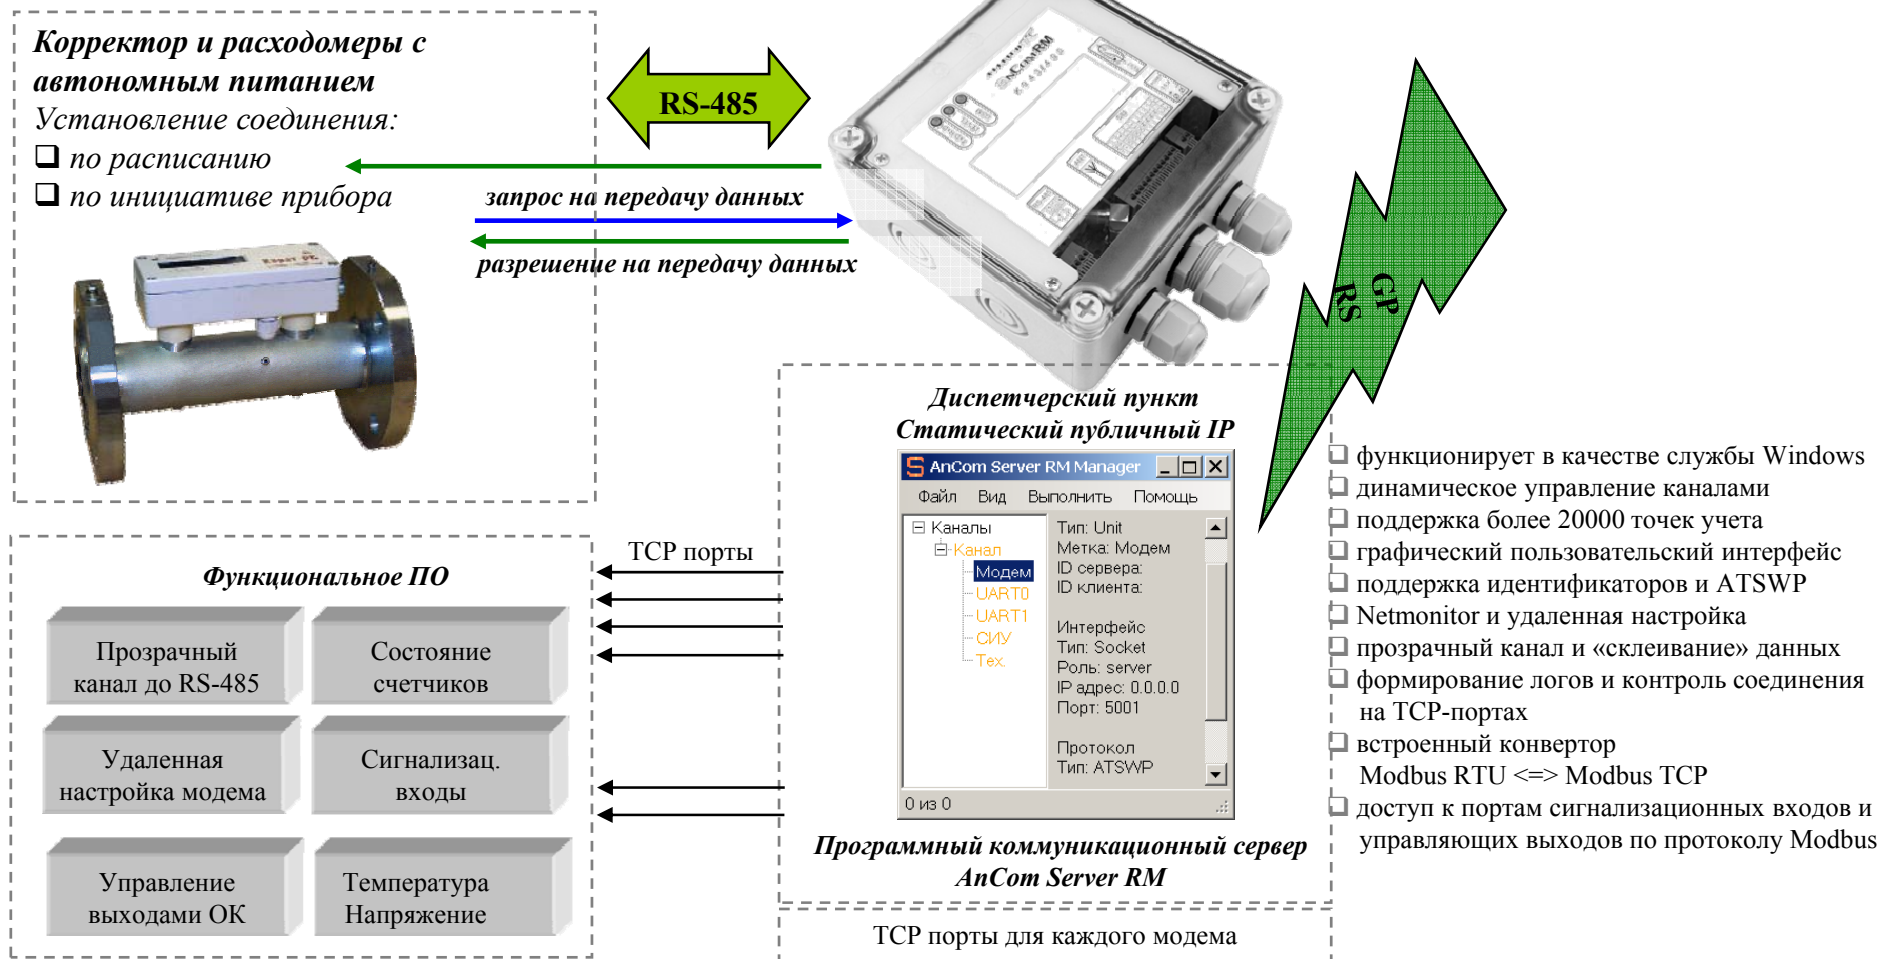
Корректор и расходомеры с автономным питанием
Установление соединения:
❑ по расписанию
❑ по инициативе прибора

RS-485

запрос на передачу данных
разрешение на передачу данных

GPRS

Диспетчерский пункт
Статический публичный IP

AnCom Server RM Manager
Файл Вид Выполнить Помощь
Каналы
Канал
Модем
UART0
UART1
СИУ
Тех
Тип: Unit
Метка: Модем
ID сервера:
ID клиента:
Интерфейс
Тип: Socket
Роль: server
IP адрес: 0.0.0.0
Порт: 5001
Протокол
Тип: ATSWP
0 из 0

Программный коммуникационный сервер
AnCom Server RM

TCP порты для каждого модема

TCP порты

Функциональное ПО

Прозрачный канал до RS-485
Состояние счетчиков
Удаленная настройка модема
Сигнализац. входы
Управление выходами ОК
Температура Напряжение

❑ функционирует в качестве службы Windows
❑ динамическое управление каналами
❑ поддержка более 20000 точек учета
❑ графический пользовательский интерфейс
❑ поддержка идентификаторов и ATSWP
❑ Netmonitor и удаленная настройка
❑ прозрачный канал и «склеивание» данных
❑ формирование логов и контроль соединения на TCP-портах
❑ встроенный конвертор Modbus RTU <=> Modbus TCP
❑ доступ к портам сигнализационных входов и управляющих выходов по протоколу Modbus